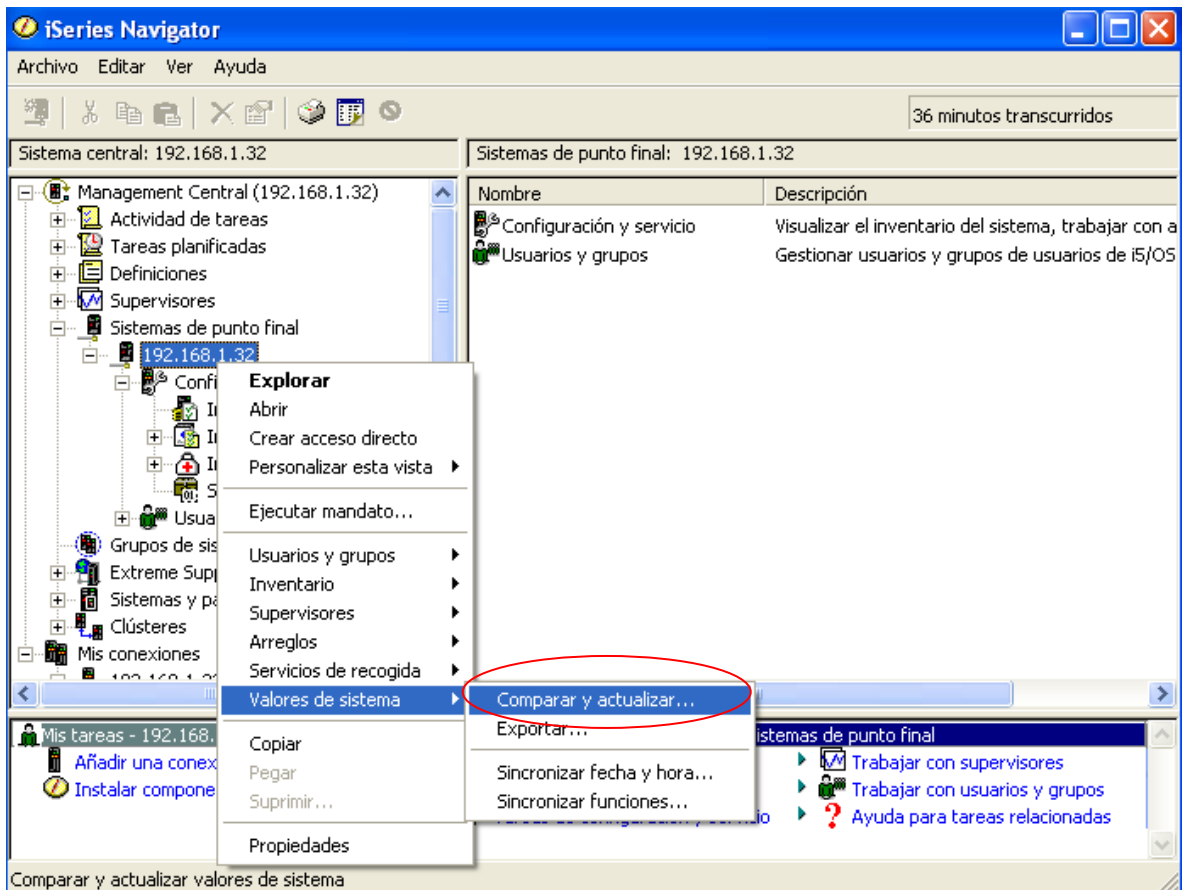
iSeries Navigator

Archivo Editar Ver Ayuda

36 minutos transcurridos

Sistema central: 192.168.1.32

Sistemas de punto final: 192.168.1.32

Management Central (192.168.1.32)
Actividad de tareas
Tareas planificadas
Definiciones
Supervisores
Sistemas de punto final
192.168.1.32
Confi
I
I
I
S
Usua
Grupos de sis
Extreme Supp
Sistemas y pa
Clústeres
Mis conexiones
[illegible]

| Nombre | Descripción |
|---|---|
| Configuración y servicio | Visualizar el inventario del sistema, trabajar con a |
| Usuarios y grupos | Gestionar usuarios y grupos de usuarios de i5/OS |

Explorar
Abrir
Crear acceso directo
Personalizar esta vista
Ejecutar mandato...
Usuarios y grupos
Inventario
Supervisores
Arreglos
Servicios de recogida
Valores de sistema
Copiar
Pegar
Suprimir...
Propiedades

Comparar y actualizar...
Exportar...
Sincronizar fecha y hora...
Sincronizar funciones...

Mis tareas - 192.168.
Añadir una conex
Instalar compone

istemas de punto final
Trabajar con supervisores
Trabajar con usuarios y grupos
Ayuda para tareas relacionadas
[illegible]

Comparar y actualizar valores de sistema